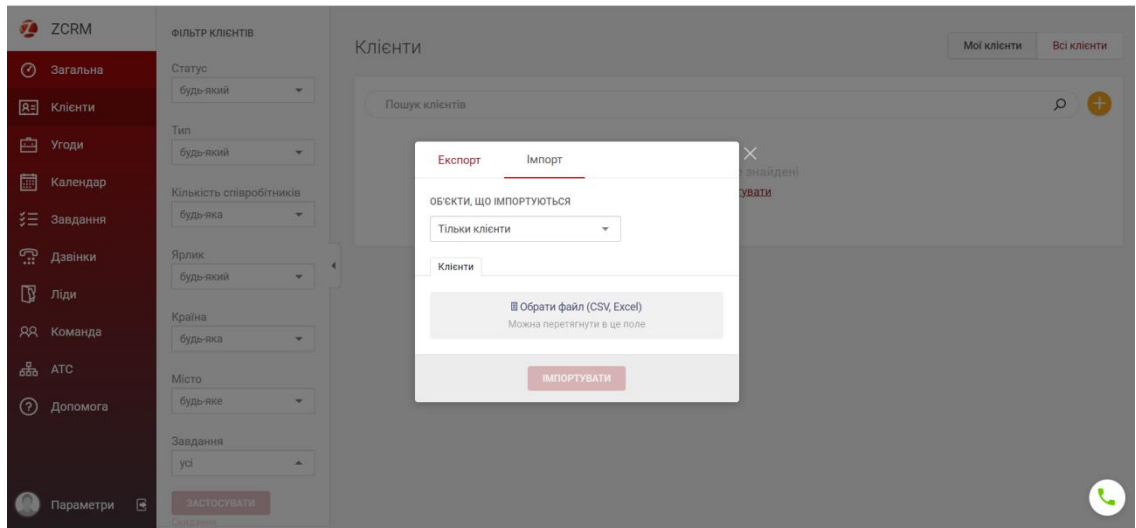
ZCRM

Загальна
Клієнти
Угоди
Календар
Завдання
Дзвінки
Ліди
Команда
АТС
Допомога

Параметри

ФІЛЬТР КЛІЄНТІВ

Статус
будь-який

Тип
будь-який

Кількість співробітників
будь-яка

Ярлик
будь-який

Країна
будь-яка

Місто
будь-яке

Завдання
усі

ЗАСТОСУВАТИ
Скасувати

Клієнти

Мої клієнти
Всі клієнти

Пошук клієнтів

знайдені
тувати

Експорт
Імпорт

ОБ'ЄКТИ, ЩО ІМПОРТУЮТЬСЯ
Тільки клієнти

Клієнти

Обрати файл (CSV, Excel)
Можна перетягнути в це поле

ІМПОРТУВАТИ